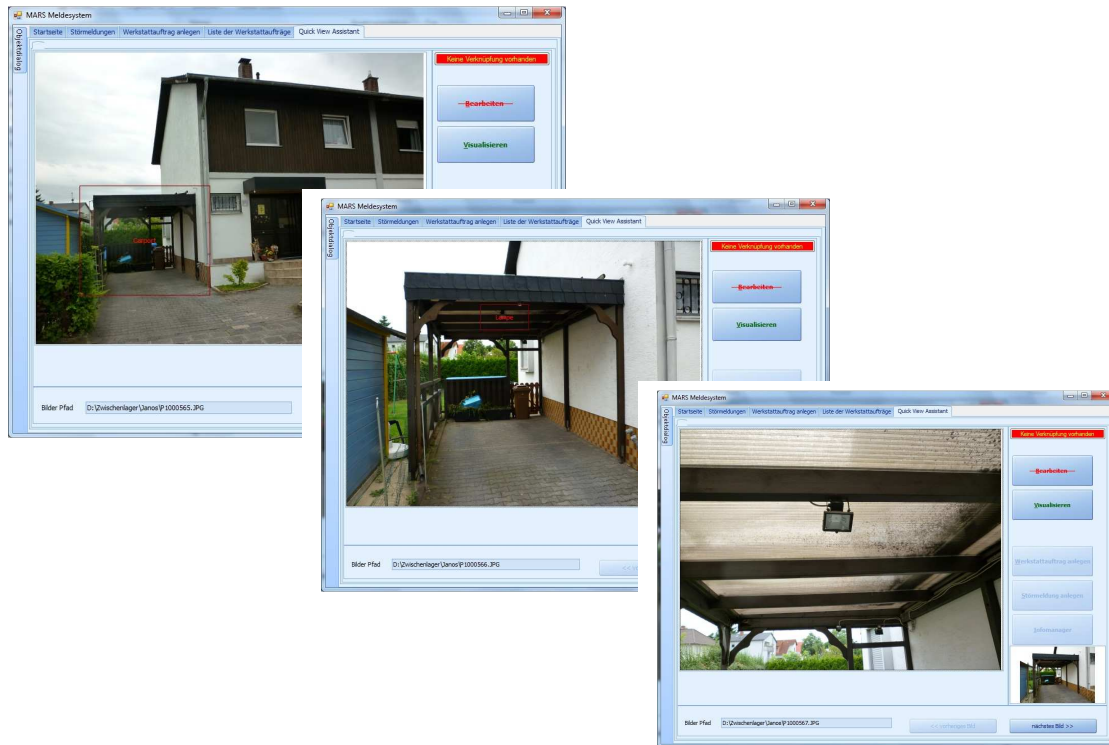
MARS Meldesystem

Startseite | Störmeldungen | Werkstattauftrag anlegen | Liste der Werkstattaufträge | Quick View Assistant

Objektdialog

Keine Verknüpfung vorhanden

Bearbeiten

Visualisieren

Carport

Bilder Pfad D:\Zwischenlager\Janos\P1000565.JPG

MARS Meldesystem

Startseite | Störmeldungen | Werkstattauftrag anlegen | Liste der Werkstattaufträge | Quick View Assistant

Objektdialog

Keine Verknüpfung vorhanden

Bearbeiten

Visualisieren

Lampe

Bilder Pfad D:\Zwischenlager\Janos\P1000566.JPG

<< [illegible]

MARS Meldesystem

Startseite | Störmeldungen | Werkstattauftrag anlegen | Liste der Werkstattaufträge | Quick View Assistant

Objektdialog

Keine Verknüpfung vorhanden

Bearbeiten

Visualisieren

Werkstattauftrag anlegen

Störmeldung anlegen

Infomanager

Bilder Pfad D:\Zwischenlager\Janos\P1000567.JPG

<< vorheriges Bild

nächstes Bild >>